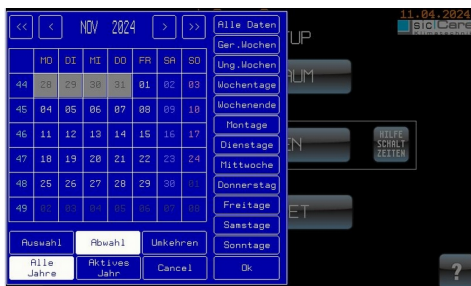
<< < NOV 2024 > >>

| | MO | DI | MI | DO | FR | SA | SO |
|---|---|---|---|---|---|---|---|
| 44 | 28 | 29 | 30 | 31 | 01 | 02 | 03 |
| 45 | 04 | 05 | 06 | 07 | 08 | 09 | 10 |
| 46 | 11 | 12 | 13 | 14 | 15 | 16 | 17 |
| 47 | 18 | 19 | 20 | 21 | 22 | 23 | 24 |
| 48 | 25 | 26 | 27 | 28 | 29 | 30 | 01 |
| 49 | 02 | 03 | 04 | 05 | 06 | 07 | 08 |

Alle Daten
Ger.Wochen
Ung.Wochen
Wochentage
Wochenende
Montage
Dienstage
Mittwoche
Donnerstag
Freitage
Samstage
Sonntage

Auswahl
Abwahl
Umkehren
Alle Jahre
Aktives Jahr
Cancel
Ok

11.04.2024
UP
AUM
EN
HILFE SCHALT ZEITEN
ET
?